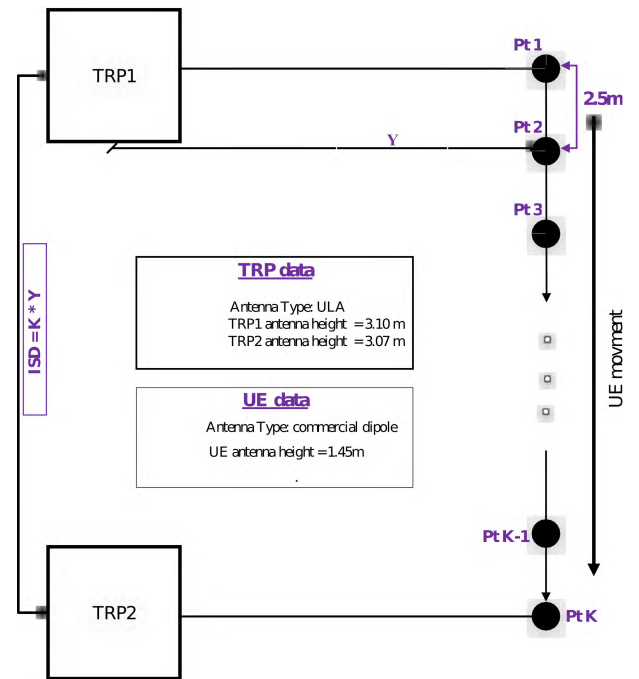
TRP1

Pt 1

2.5m

Pt 2

Y

Pt 3

ISD = K * Y

TRP data

Antenna Type: ULA
TRP1 antenna height = 3.10 m
TRP2 antenna height = 3.07 m

UE movment

UE data

Antenna Type: commercial dipole
UE antenna height = 1.45m

Pt K-1

TRP2

Pt K